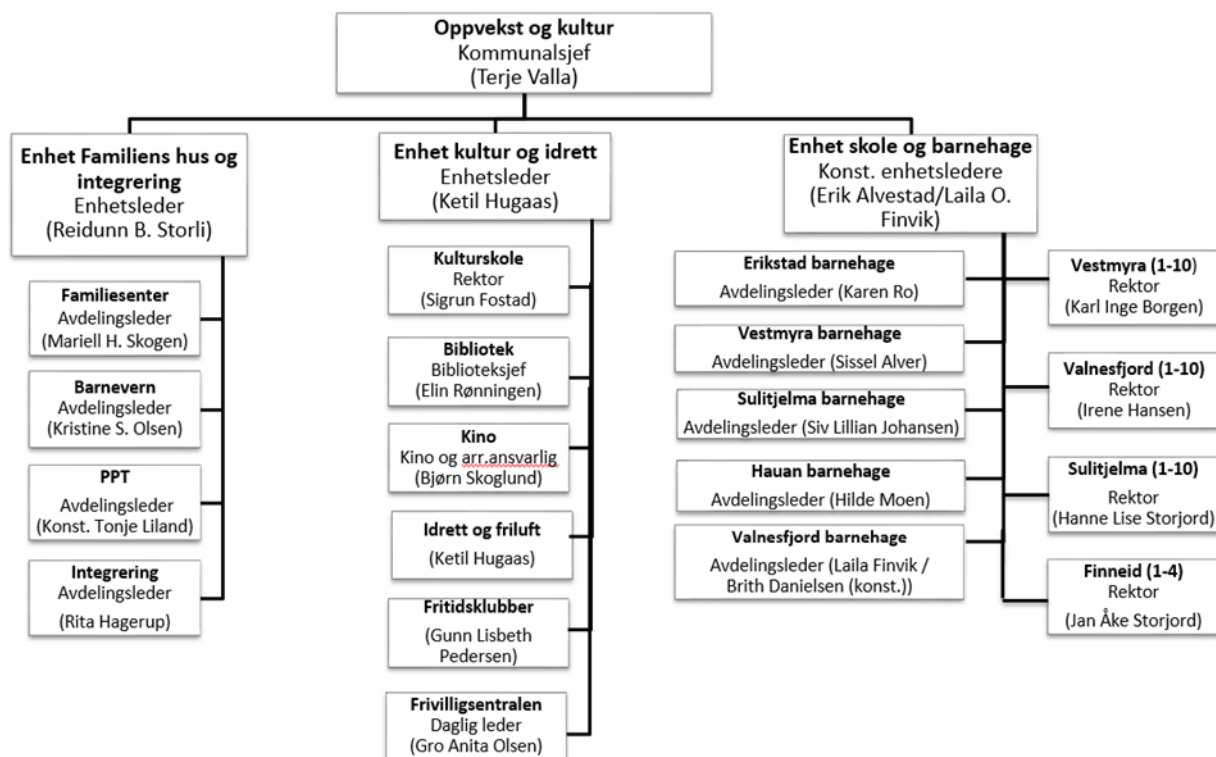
**Oppvekst og kultur**
Kommunalsjef
(Terje Valla)

**Enhet Familiens hus og integrering**
Enhetsleder
(Reidunn B. Storli)

**Familiesenter**
Avdelingsleder
(Mariell H. Skogen)

**Barnevern**
Avdelingsleder
(Kristine S. Olsen)

**PPT**
Avdelingsleder
(Konst. Tonje Liland)

**Integrering**
Avdelingsleder
(Rita Hagerup)

**Enhet kultur og idrett**
Enhetsleder
(Ketil Hugaas)

**Kulturskole**
Rektor
(Sigrun Fostad)

**Bibliotek**
Biblioteksjef
(Elin Rønningen)

**Kino**
Kino og arr.ansvarlig
(Bjørn Skoglund)

**Idrett og friluft**
(Ketil Hugaas)

**Fritidsklubber**
(Gunn Lisbeth Pedersen)

**Frivilligsentralen**
Daglig leder
(Gro Anita Olsen)

**Enhet skole og barnehage**
Konst. enhetsledere
(Erik Alvestad/Laila O. Finvik)

**Erikstad barnehage**
Avdelingsleder (Karen Ro)

**Vestmyra barnehage**
Avdelingsleder (Sissel Alver)

**Sulitjelma barnehage**
Avdelingsleder (Siv Lillian Johansen)

**Hauan barnehage**
Avdelingsleder (Hilde Moen)

**Valnesfjord barnehage**
Avdelingsleder (Laila Finvik / Brith Danielsen (konst.))

**Vestmyra (1-10)**
Rektor
(Karl Inge Borgen)

**Valnesfjord (1-10)**
Rektor
(Irene Hansen)

**Sulitjelma (1-10)**
Rektor
(Hanne Lise Storjord)

**Finneid (1-4)**
Rektor
(Jan Åke Storjord)